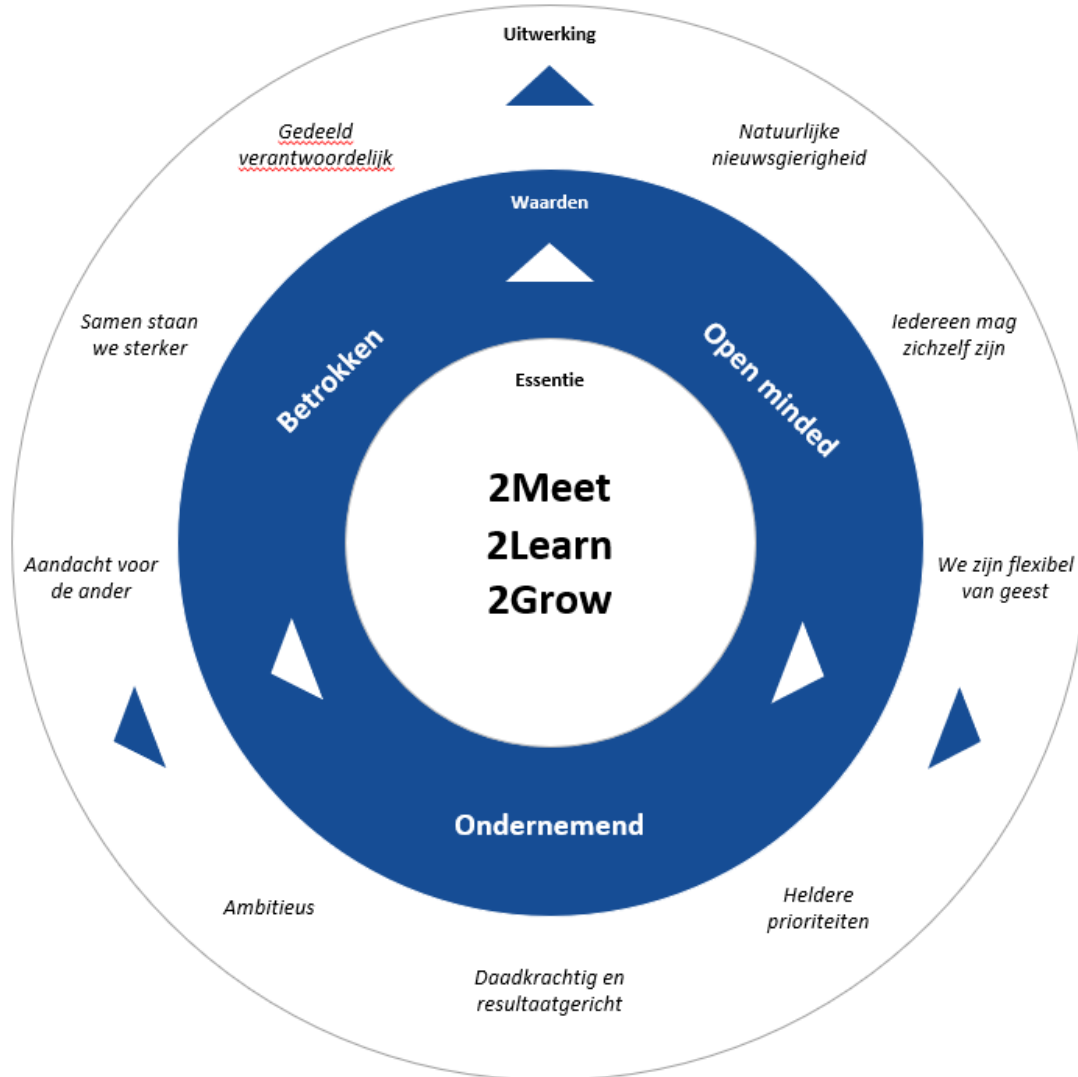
Uitwerking

Gedeeld verantwoordelijk

Natuurlijke nieuwsgierigheid

Waarden

Samen staan we sterker

Betrokken

Open minded

Iedereen mag zichzelf zijn

Essentie

2Meet
2Learn
2Grow

Aandacht voor de ander

We zijn flexibel van geest

Ondernemend

Ambitieus

Heldere prioriteiten

Daadkrachtig en resultaatgericht